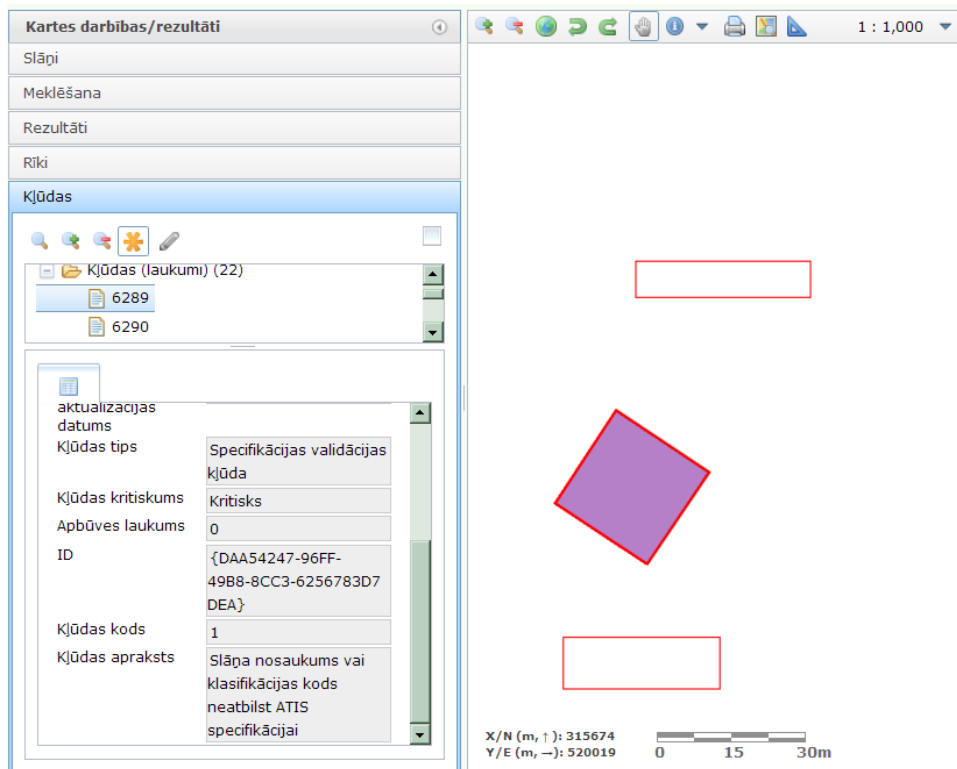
Kartes darbības/rezultāti
Slāņi
Meklēšana
Rezultāti
Rīki
Kļūdas
Kļūdas (laukumi) (22)
6289
6290
aktualizācijas datums
Kļūdas tips | Specifikācijas validācijas kļūda
Kļūdas kritiskums | Kritisks
Apbūves laukums | 0
ID | {DAA54247-96FF-49B8-8CC3-6256783D7DEA}
Kļūdas kods | 1
Kļūdas apraksts | Slāņa nosaukums vai klasifikācijas kods neatbilst ATIS specifikācijai
1 : 1,000
X/N (m, ↑): 315674
Y/E (m, →): 520019
0 15 30m